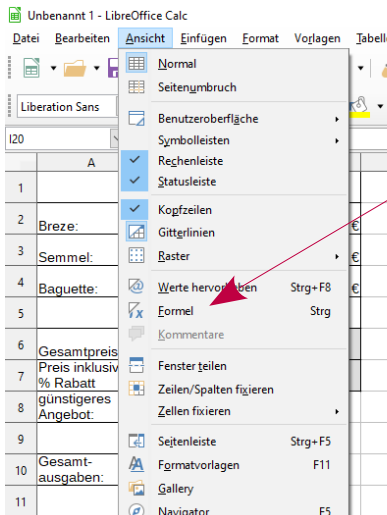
Unbenannt 1 - LibreOffice Calc

Datei Bearbeiten Ansicht Einfügen Format Vorlagen Tabelle

Liberation Sans

I20

A

1
2 Breze:
3 Semmel:
4 Baguette:
5
6 Gesamtpreis
7 Preis inklusiv % Rabatt
8 günstigeres Angebot:
9
10 Gesamt-ausgaben:
11

€
€
€

Normal
Seitenumbruch
Benutzeroberfläche
Symbolleisten
Rechenleiste
Statusleiste
Kopfzeilen
Gitterlinien
Raster
Werte hervorheben Strg+F8
Formel Strg
Kommentare
Fenster teilen
Zeilen/Spalten fixieren
Zellen fixieren
Seitenleiste Strg+F5
Formatvorlagen F11
Gallery
Navigator F5